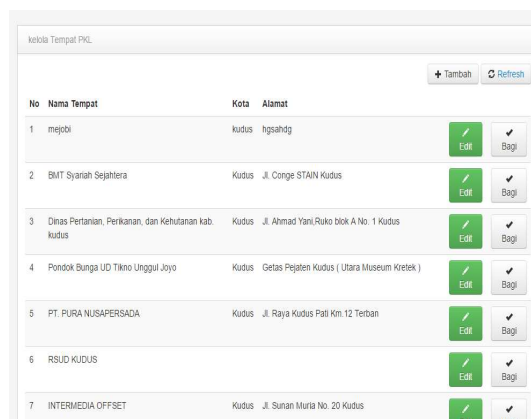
kelola Tempat PKL

+ Tambah | Refresh

| No | Nama Tempat | Kota | Alamat | | |
|---|---|---|---|---|---|
| 1 | mejobi | kudus | hgsahdg | Edit | Bagi |
| 2 | BMT Syariah Sejahtera | Kudus | Jl. Conge STAIN Kudus | Edit | Bagi |
| 3 | Dinas Pertanian, Perikanan, dan Kehutanan kab. kudus | Kudus | Jl. Ahmad Yani,Ruko blok A No. 1 Kudus | Edit | Bagi |
| 4 | Pondok Bunga UD Tikno Unggul Joyo | Kudus | Getas Pejaten Kudus ( Utara Museum Kretek ) | Edit | Bagi |
| 5 | PT. PURA NUSAPERSADA | Kudus | Jl. Raya Kudus Pati Km.12 Terban | Edit | Bagi |
| 6 | RSUD KUDUS | | | Edit | Bagi |
| 7 | INTERMEDIA OFFSET | Kudus | Jl. Sunan Muria No. 20 Kudus | | |